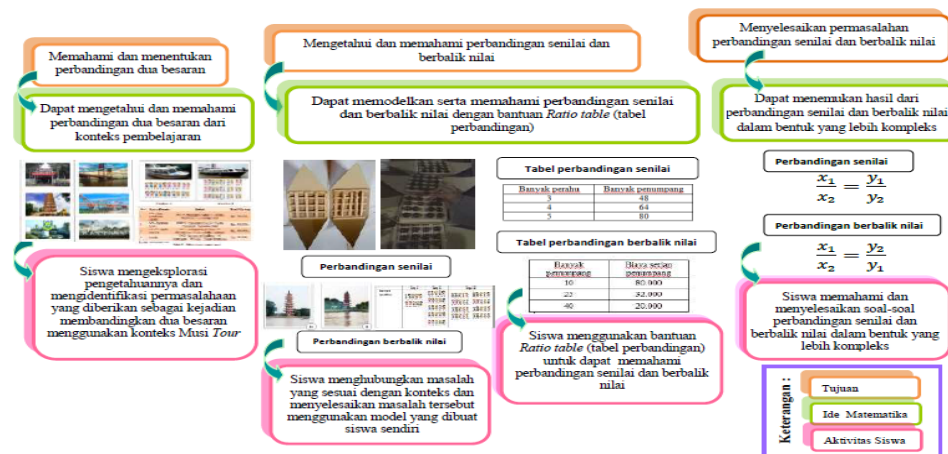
Memahami dan menentukan perbandingan dua besaran

Dapat mengetahui dan memahami perbandingan dua besaran dari konteks pembelajaran

Siswa mengeksplorasi pengetahuannya dan mengidentifikasi permasalahan yang diberikan sebagai kejadian membandingkan dua besaran menggunakan konteks Musi *Tour*

Mengetahui dan memahami perbandingan senilai dan berbalik nilai

Dapat memodelkan serta memahami perbandingan senilai dan berbalik nilai dengan bantuan *Ratio table* (tabel perbandingan)

Perbandingan senilai

Perbandingan berbalik nilai

Siswa menghubungkan masalah yang sesuai dengan konteks dan menyelesaikan masalah tersebut menggunakan model yang dibuat siswa sendiri

Tabel perbandingan senilai

| Banyak perahu | Banyak penumpang |
|---|---|
| 3 | 48 |
| 4 | 64 |
| 5 | 80 |

Tabel perbandingan berbalik nilai

| Banyak penumpang | Biaya setiap penumpang |
|---|---|
| 10 | 80.000 |
| 25 | 32.000 |
| 40 | 20.000 |

Siswa menggunakan bantuan *Ratio table* (tabel perbandingan) untuk dapat memahami perbandingan senilai dan berbalik nilai

Menyelesaikan permasalahan perbandingan senilai dan berbalik nilai

Dapat menemukan hasil dari perbandingan senilai dan berbalik nilai dalam bentuk yang lebih kompleks

Perbandingan senilai

$\frac{x_1}{x_2} = \frac{y_1}{y_2}$

Perbandingan berbalik nilai

$\frac{x_1}{x_2} = \frac{y_2}{y_1}$

Siswa memahami dan menyelesaikan soal-soal perbandingan senilai dan berbalik nilai dalam bentuk yang lebih kompleks

Keterangan :
Tujuan
Ide Matematika
Aktivitas Siswa